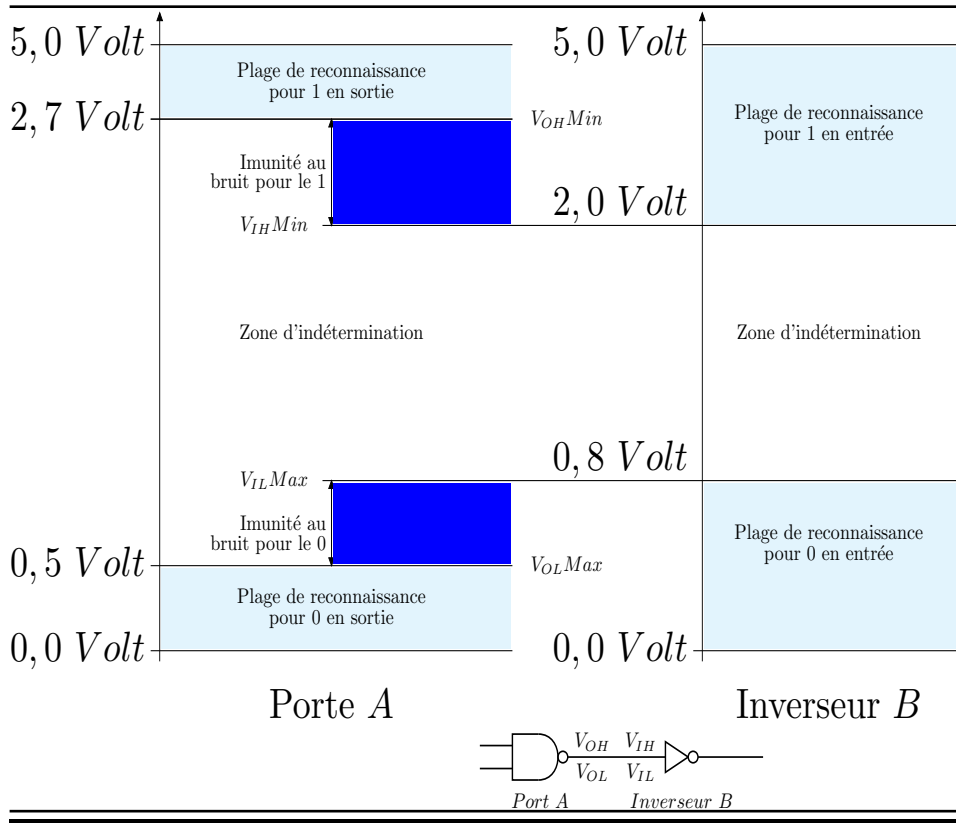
$5,0\ Volt$

Plage de reconnaissance pour 1 en sortie

$2,7\ Volt$

$V_{OH}Min$

Imunité au bruit pour le 1

$V_{IH}Min$

Zone d'indétermination

$V_{IL}Max$

Imunité au bruit pour le 0

$0,5\ Volt$

$V_{OL}Max$

Plage de reconnaissance pour 0 en sortie

$0,0\ Volt$

$5,0\ Volt$

Plage de reconnaissance pour 1 en entrée

$2,0\ Volt$

Zone d'indétermination

$0,8\ Volt$

Plage de reconnaissance pour 0 en entrée

$0,0\ Volt$

Porte $A$

Inverseur $B$

$V_{OH}$ $V_{IH}$

$V_{OL}$ $V_{IL}$

*Port A* *Inverseur B*